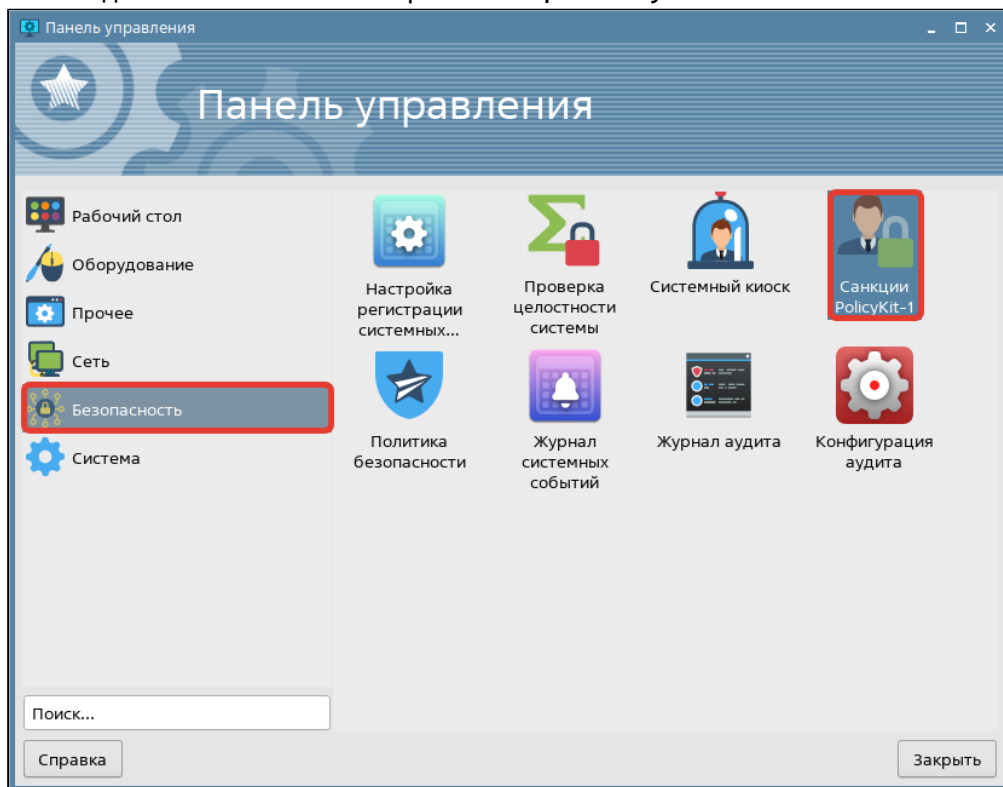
Панель управления

Панель управления

Рабочий стол
Оборудование
Прочее
Сеть
Безопасность
Система

Настройка регистрации системных...
Проверка целостности системы
Системный киоск
Санкции PolicyKit-1
Политика безопасности
Журнал системных событий
Журнал аудита
Конфигурация аудита

Поиск...

Справка
Закрыть